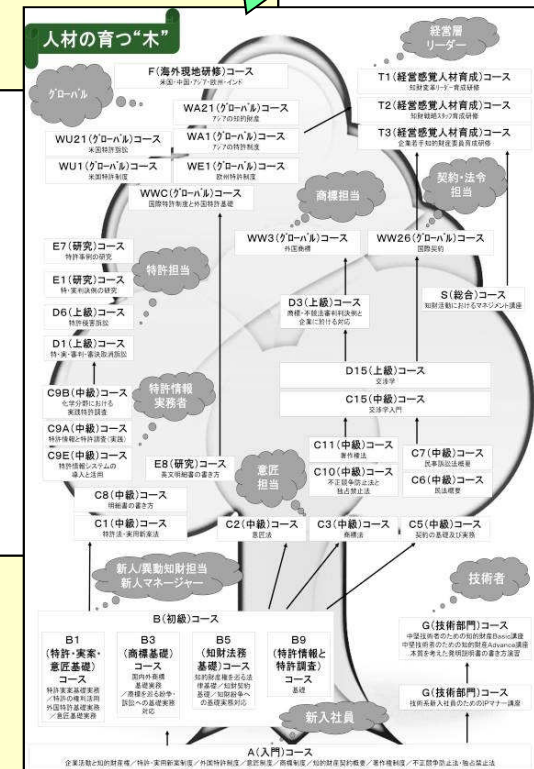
人材の育つ"木"

経営層リーダー

グローバル

F(海外現地研修)コース
米国・中国・アジア・欧州・インド

T1(経営感覚人材育成)コース
知財変革リーダー育成研修

T2(経営感覚人材育成)コース
知財戦略スタッフ育成研修

T3(経営感覚人材育成)コース
企業若手知的財産要員育成研修

WA21(グローバル)コース
アジアの知的財産

WU21(グローバル)コース
米国特許訴訟

WA1(グローバル)コース
アジアの特許制度

WU1(グローバル)コース
米国特許制度

WE1(グローバル)コース
欧州特許制度

WWC(グローバル)コース
国際特許制度と外国特許基礎

商標担当

契約・法令担当

WW3(グローバル)コース
外国商標

WW26(グローバル)コース
国際契約

E7(研究)コース
特許事例の研究

特許担当

E1(研究)コース
特・実審決例の研究

D6(上級)コース
特許侵害訴訟

D1(上級)コース
特・実・審判・審決取消訴訟

D3(上級)コース
商標・不競法審判決例と企業における対応

S(総合)コース
知財活動におけるマネジメント講座

D15(上級)コース
交渉学

C15(中級)コース
交渉学入門

C9B(中級)コース
化学分野における実践特許調査

特許情報実務者

C9A(中級)コース
特許情報と特許調査(実践)

C9E(中級)コース
特許情報システムの導入と活用

C11(中級)コース
著作権法

C7(中級)コース
民事訴訟法概要

C10(中級)コース
不正競争防止法と独占禁止法

C6(中級)コース
民法概要

E8(研究)コース
英文明細書の書き方

意匠担当

C8(中級)コース
明細書の書き方

C1(中級)コース
特許法・実用新案法

C2(中級)コース
意匠法

C3(中級)コース
商標法

C5(中級)コース
契約の基礎及び実務

新人/異動知財担当
新人マネージャー

技術者

B(初級)コース

B1
(特許・実案・意匠基礎)
コース
特許実案基礎実務/特許の権利活用
外国特許基礎実務/意匠基礎実務

B3
(商標基礎)
コース
国内外商標基礎実務/商標を巡る紛争・訴訟への基礎実務対応

B5
(知財法務基礎)コース
知的財産権を巡る法律基礎/知財契約基礎/知財紛争への基礎実務対応

B9
(特許情報と特許調査)
コース
基礎

G(技術部門)コース
中堅技術者のための知的財産Basic講座
中堅技術者のための知的財産Advance講座
本質を考えた発明説明書の書き方演習

G(技術部門)コース
技術系新入社員のためのIPマナー講座

新入社員

A(入門)コース
企業活動と知的財産権/特許・実用新案制度/外国特許制度/意匠制度/商標制度/知的財産契約概要/著作権制度/不正競争防止法・独占禁止法